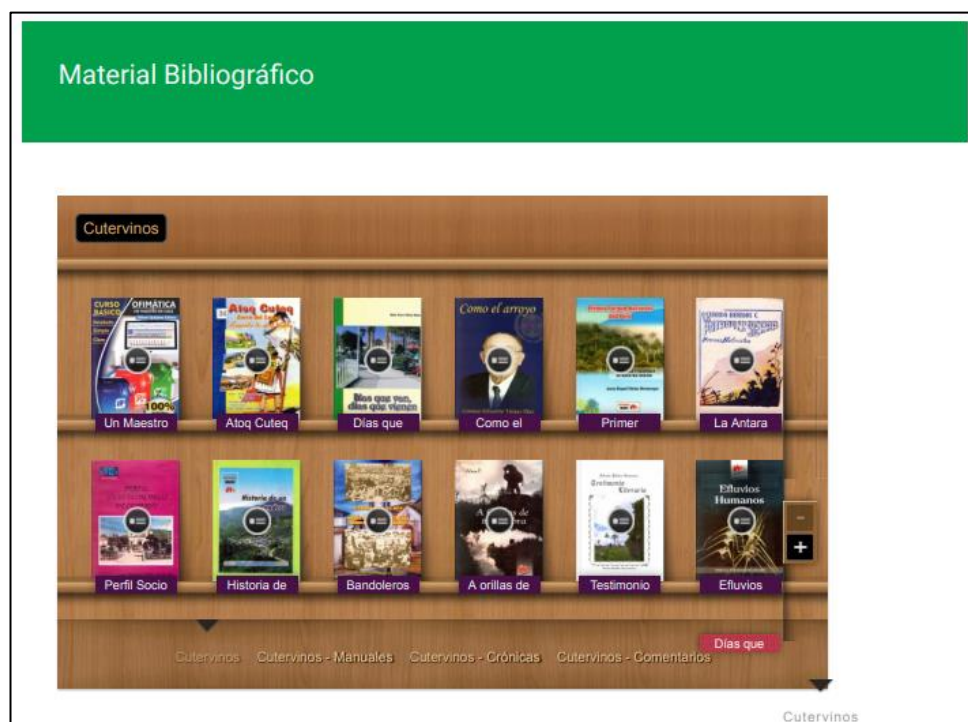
Material Bibliográfico

Cutervinos

CURSO BÁSICO OFIMÁTICA

Un Maestro

Atoq Cuteq

Atoq Cuteq

Días que van, días que vienen

Días que

Como el arroyo

Como el

Primer

La Antara

Perfil Socio

Historia de un

Historia de

Bandoleros

A orillas de

A orillas de

Testimonio Literario

Testimonio

Efluvios Humanos

Efluvios

-

+

Días que

Cutervinos Cutervinos - Manuales Cutervinos - Crónicas Cutervinos - Comentarios

Cutervinos